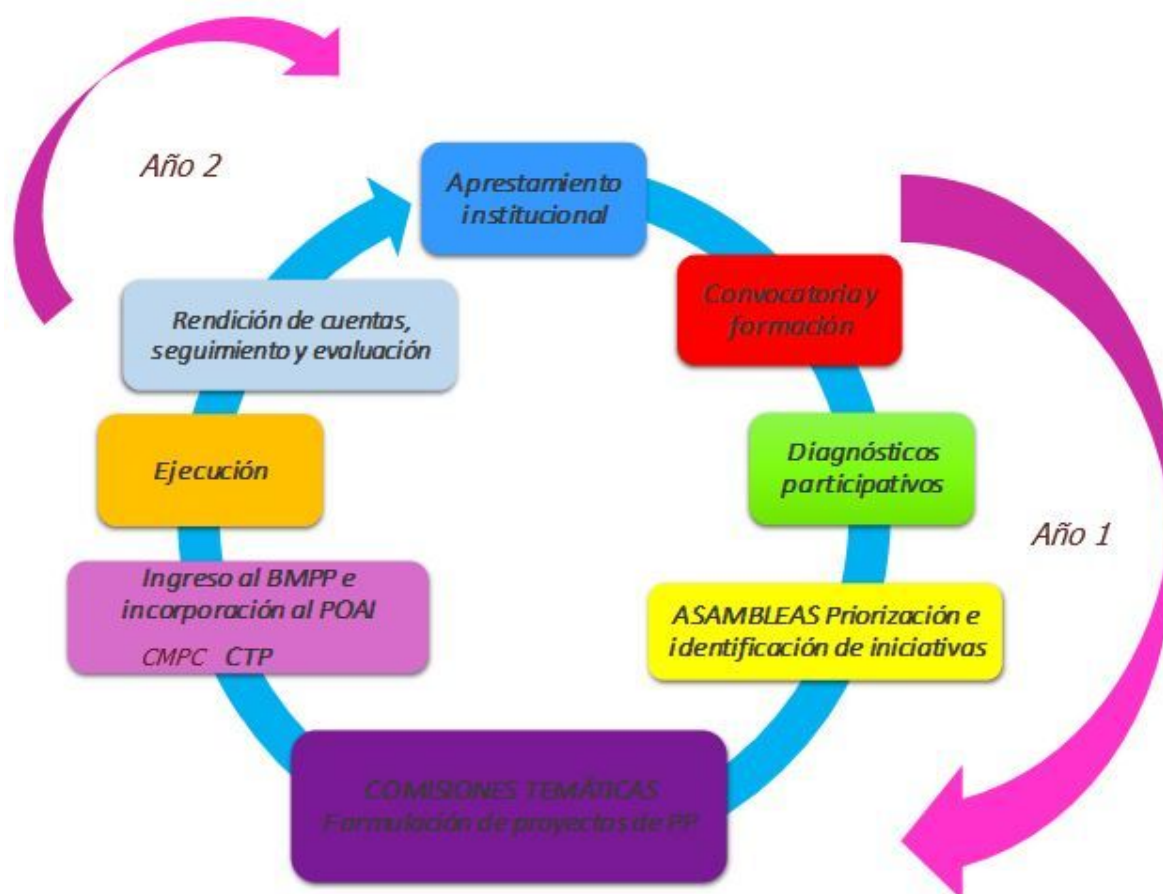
Año 2

Apresta­miento institucional

Convocatoria y formación

Diagnósticos participativos

Año 1

ASAMBLEAS Priorización e identificación de iniciativas

COMISIONES TEMÁTICAS Formulación de proyectos de PP

Ingreso al BMPP e incorporación al POAI

CMPC CTP

Ejecución

Rendición de cuentas, seguimiento y evaluación